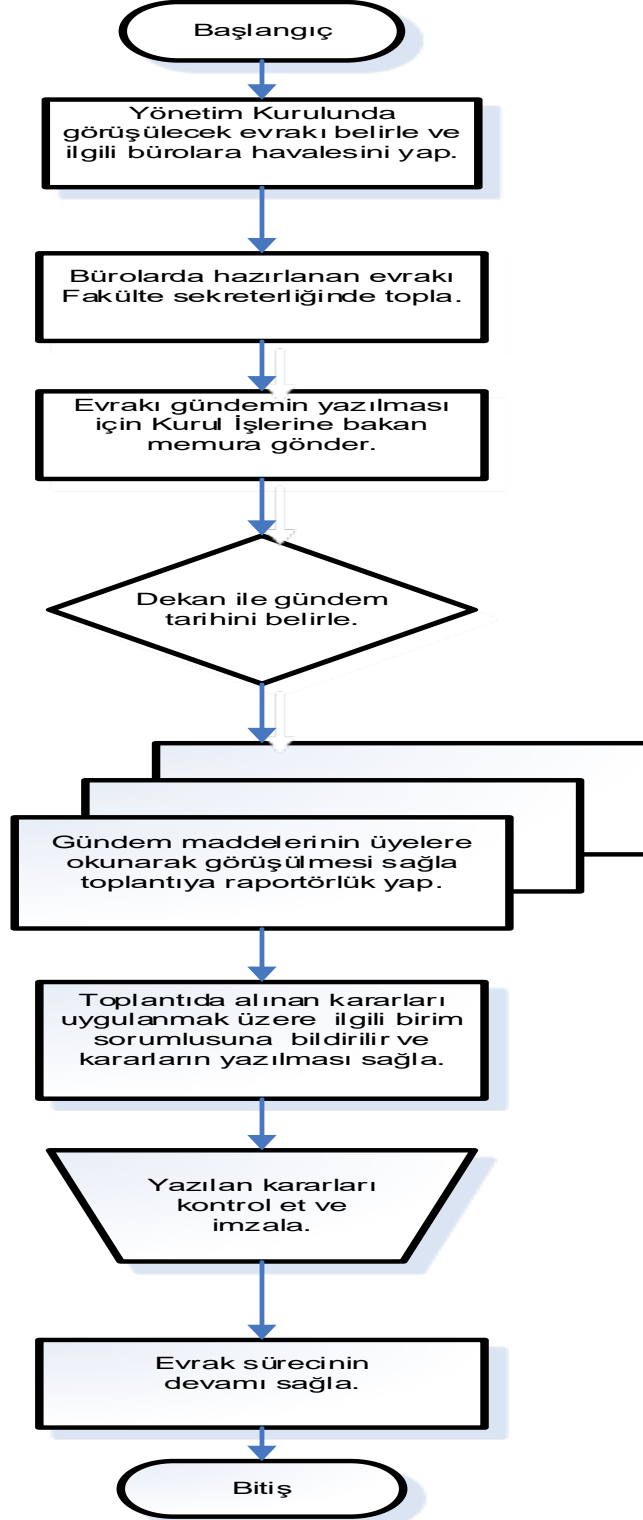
Başlangıç

Yönetim Kurulunda görüşülecek evrakı belirle ve ilgili bürolara havalesini yap.

Bürolarda hazırlanan evrakı Fakülte sekreterliğinde topla.

Evrakı gündemin yazılması için Kurul İşlerine bakan memura gönder.

Dekan ile gündem tarihini belirle.

Gündem maddelerinin üyelere okunarak görüşülmesi sağla toplantıya raportörlük yap.

Toplantıda alınan kararları uygulanmak üzere ilgili birim sorumlusuna bildirilir ve kararların yazılması sağla.

Yazılan kararları kontrol et ve imzala.

Evrak sürecinin devamı sağla.

Bitiş